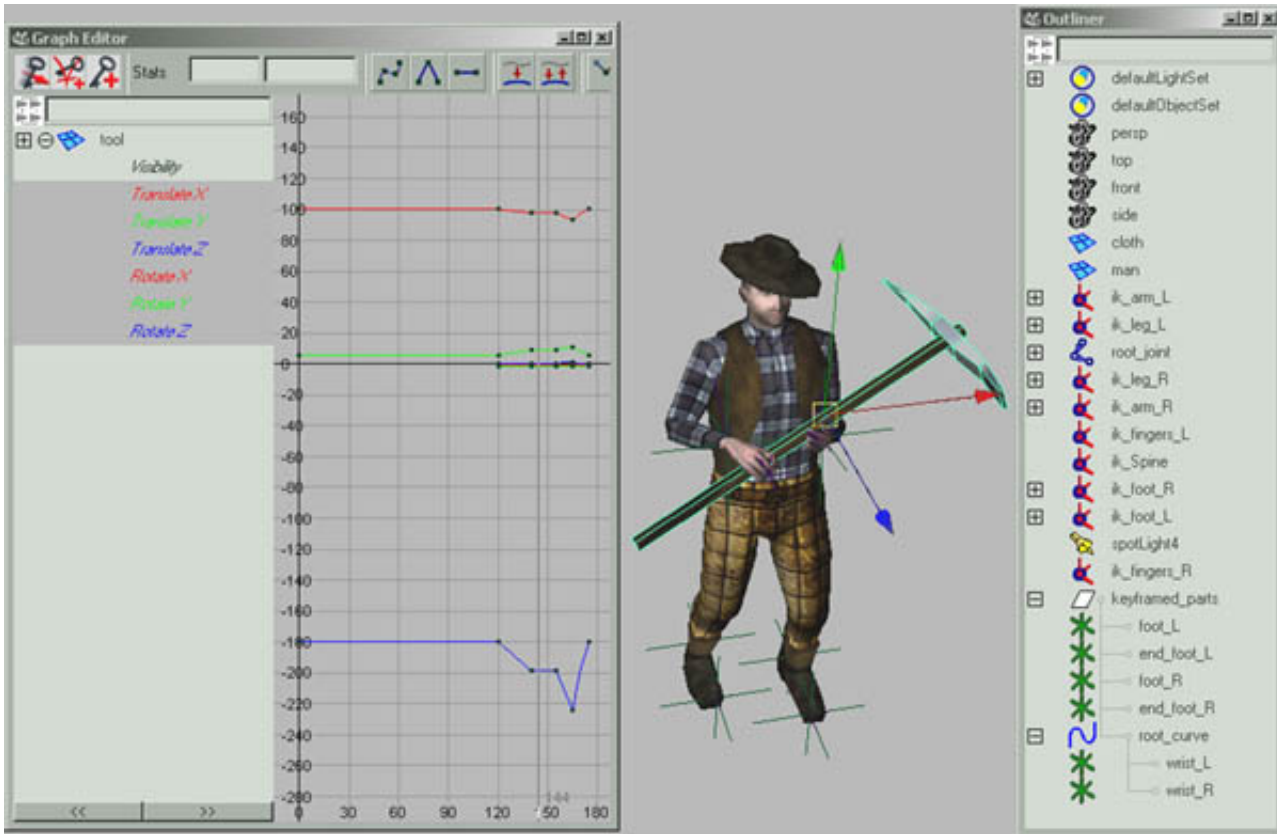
Graph Editor

Stats

tool
Visibility
Translate X
Translate Y
Translate Z
Rotate X
Rotate Y
Rotate Z

<< >>

160
140
120
100
80
60
40
20
0
-20
-40
-60
-80
-100
-120
-140
-160
-180
-200
-220
-240
-260
-280

0 30 60 90 120 150 180
144

Outliner

defaultLightSet
defaultObjectSet
persp
top
front
side
cloth
man
ik_arm_L
ik_leg_L
root_joint
ik_leg_R
ik_arm_R
ik_fingers_L
ik_Spine
ik_foot_R
ik_foot_L
spotLight4
ik_fingers_R
keyframed_parts
foot_L
end_foot_L
foot_R
end_foot_R
root_curve
wrist_L
wrist_R